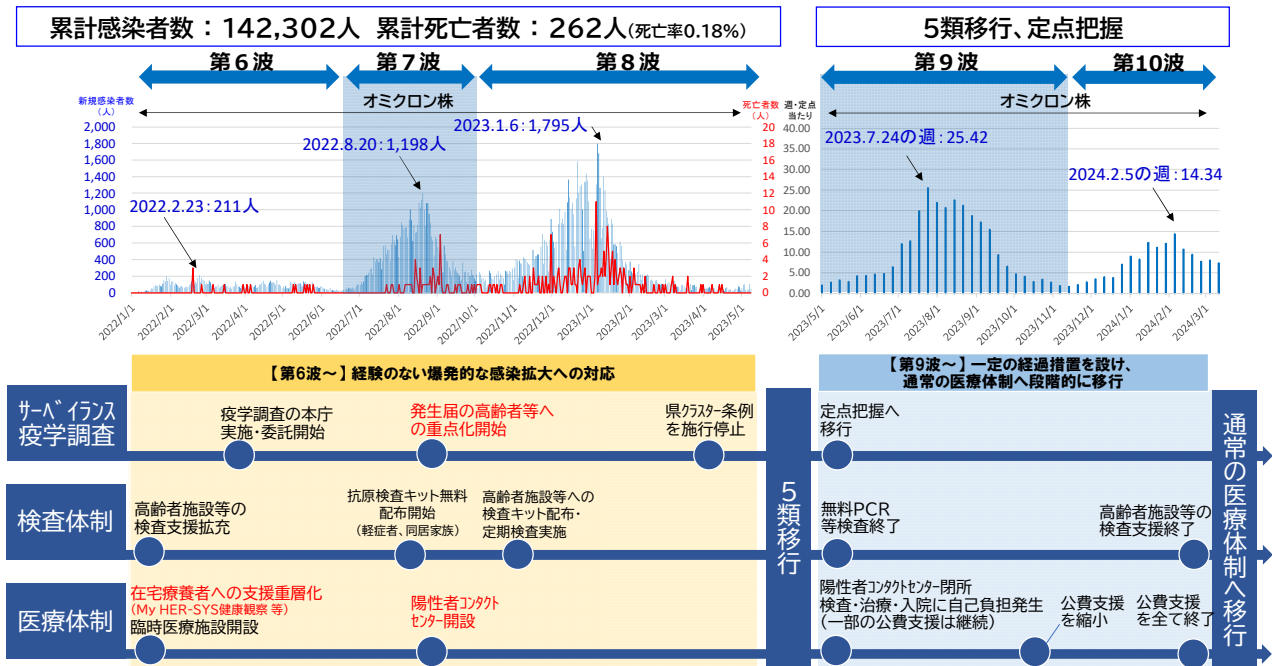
累計感染者数：142,302人　累計死亡者数：262人(死亡率0.18%)

5類移行、定点把握

第６波　第７波　第８波

第９波　第10波

新規感染者数（人）

オミクロン株

死亡者数（人）

週・定点当たり

オミクロン株

2,000
1,800
1,600
1,400
1,200
1,000
800
600
400
200
0

20
18
16
14
12
10
8
6
4
2
0

2022.2.23：211人

2022.8.20：1,198人

2023.1.6：1,795人

2022/1/1　2022/2/1　2022/3/1　2022/4/1　2022/5/1　2022/6/1　2022/7/1　2022/8/1　2022/9/1　2022/10/1　2022/11/1　2022/12/1　2023/1/1　2023/2/1　2023/3/1　2023/4/1　2023/5/1

40.00
35.00
30.00
25.00
20.00
15.00
10.00
5.00
0.00

2023.7.24の週：25.42

2024.2.5の週：14.34

2023/5/1　2023/6/1　2023/7/1　2023/8/1　2023/9/1　2023/10/1　2023/11/1　2023/12/1　2024/1/1　2024/2/1　2024/3/1

【第6波～】経験のない爆発的な感染拡大への対応

【第9波～】一定の経過措置を設け、通常の医療体制へ段階的に移行

ｻｰﾍﾞｲﾗﾝｽ 疫学調査

疫学調査の本庁実施・委託開始

発生届の高齢者等への重点化開始

県ｸﾗｽﾀｰ条例を施行停止

定点把握へ移行

検査体制

高齢者施設等の検査支援拡充

抗原検査キット無料配布開始（軽症者、同居家族）

高齢者施設等への検査キット配布・定期検査実施

無料PCR等検査終了

高齢者施設等の検査支援終了

医療体制

在宅療養者への支援重層化（My HER-SYS健康観察 等）臨時医療施設開設

陽性者ｺﾝﾀｸﾄｾﾝﾀｰ開設

陽性者ｺﾝﾀｸﾄｾﾝﾀｰ閉所
検査・治療・入院に自己負担発生（一部の公費支援は継続）

公費支援を縮小

公費支援を全て終了

5類移行

通常の医療体制へ移行